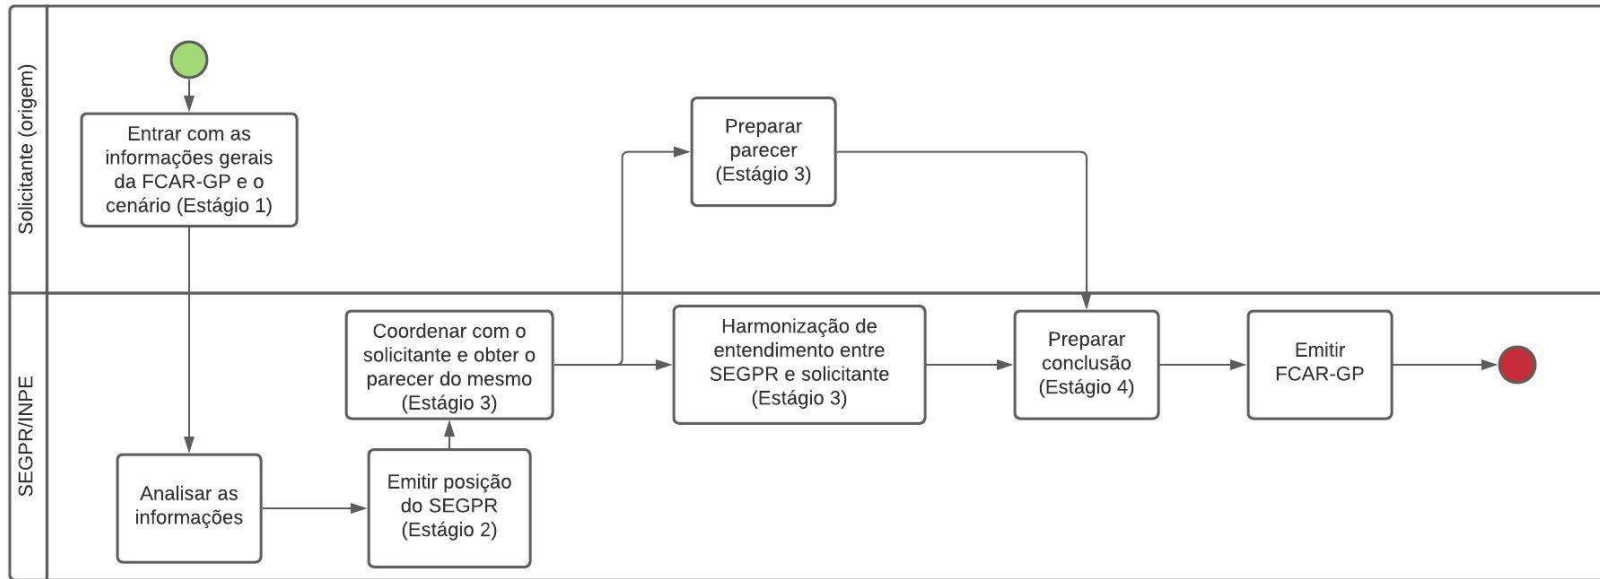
Solicitante (origem)

Entrar com as informações gerais da FCAR-GP e o cenário (Estágio 1)

Preparar parecer (Estágio 3)

SEGPR/INPE

Coordenar com o solicitante e obter o parecer do mesmo (Estágio 3)

Harmonização de entendimento entre SEGPR e solicitante (Estágio 3)

Preparar conclusão (Estágio 4)

Emitir FCAR-GP

Analisar as informações

Emitir posição do SEGPR (Estágio 2)